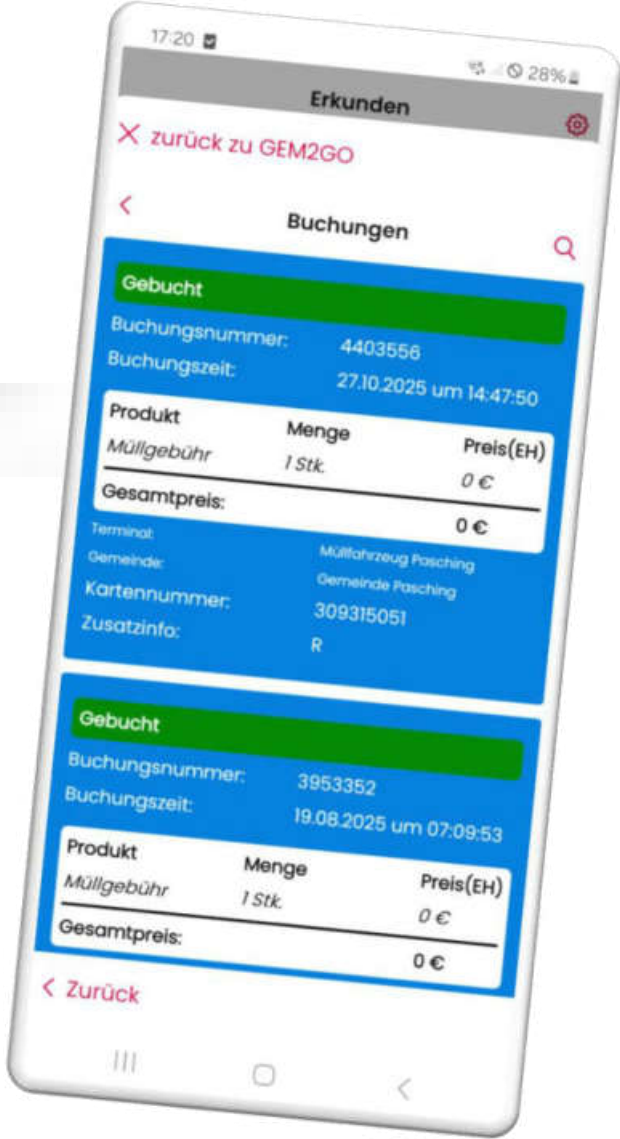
17:20

28%

Erkunden

zurück zu GEM2GO

Buchungen

Gebucht

Buchungsnummer: 4403556

Buchungszeit: 27.10.2025 um 14:47:50

| Produkt | Menge | Preis(EH) |
|---|---|---|
| Müllgebühr | 1 Stk. | 0 € |
| Gesamtpreis: | | 0 € |

Terminal: Müllfahrzeug Pasching

Gemeinde: Gemeinde Pasching

Kartennummer: 309315051

Zusatzinfo: R

Gebucht

Buchungsnummer: 3953352

Buchungszeit: 19.08.2025 um 07:09:53

| Produkt | Menge | Preis(EH) |
|---|---|---|
| Müllgebühr | 1 Stk. | 0 € |
| Gesamtpreis: | | 0 € |

Zurück